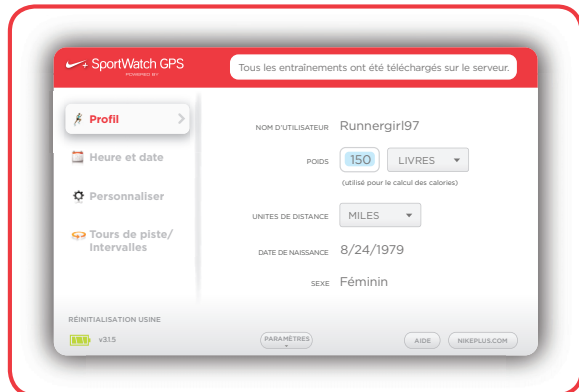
+ SportWatch GPS
POWERED BY

Tous les entraînements ont été téléchargés sur le serveur.

Profil

Heure et date

Personnaliser

Tours de piste/ Intervalles

NOM D'UTILISATEUR Runnergirl97

POIDS 150 LIVRES

(utilisé pour le calcul des calories)

UNITES DE DISTANCE MILES

DATE DE NAISSANCE 8/24/1979

SEXE Féminin

RÉINITIALISATION USINE

v3.1.5

PARAMÈTRES

AIDE

NIKEPLUS.COM